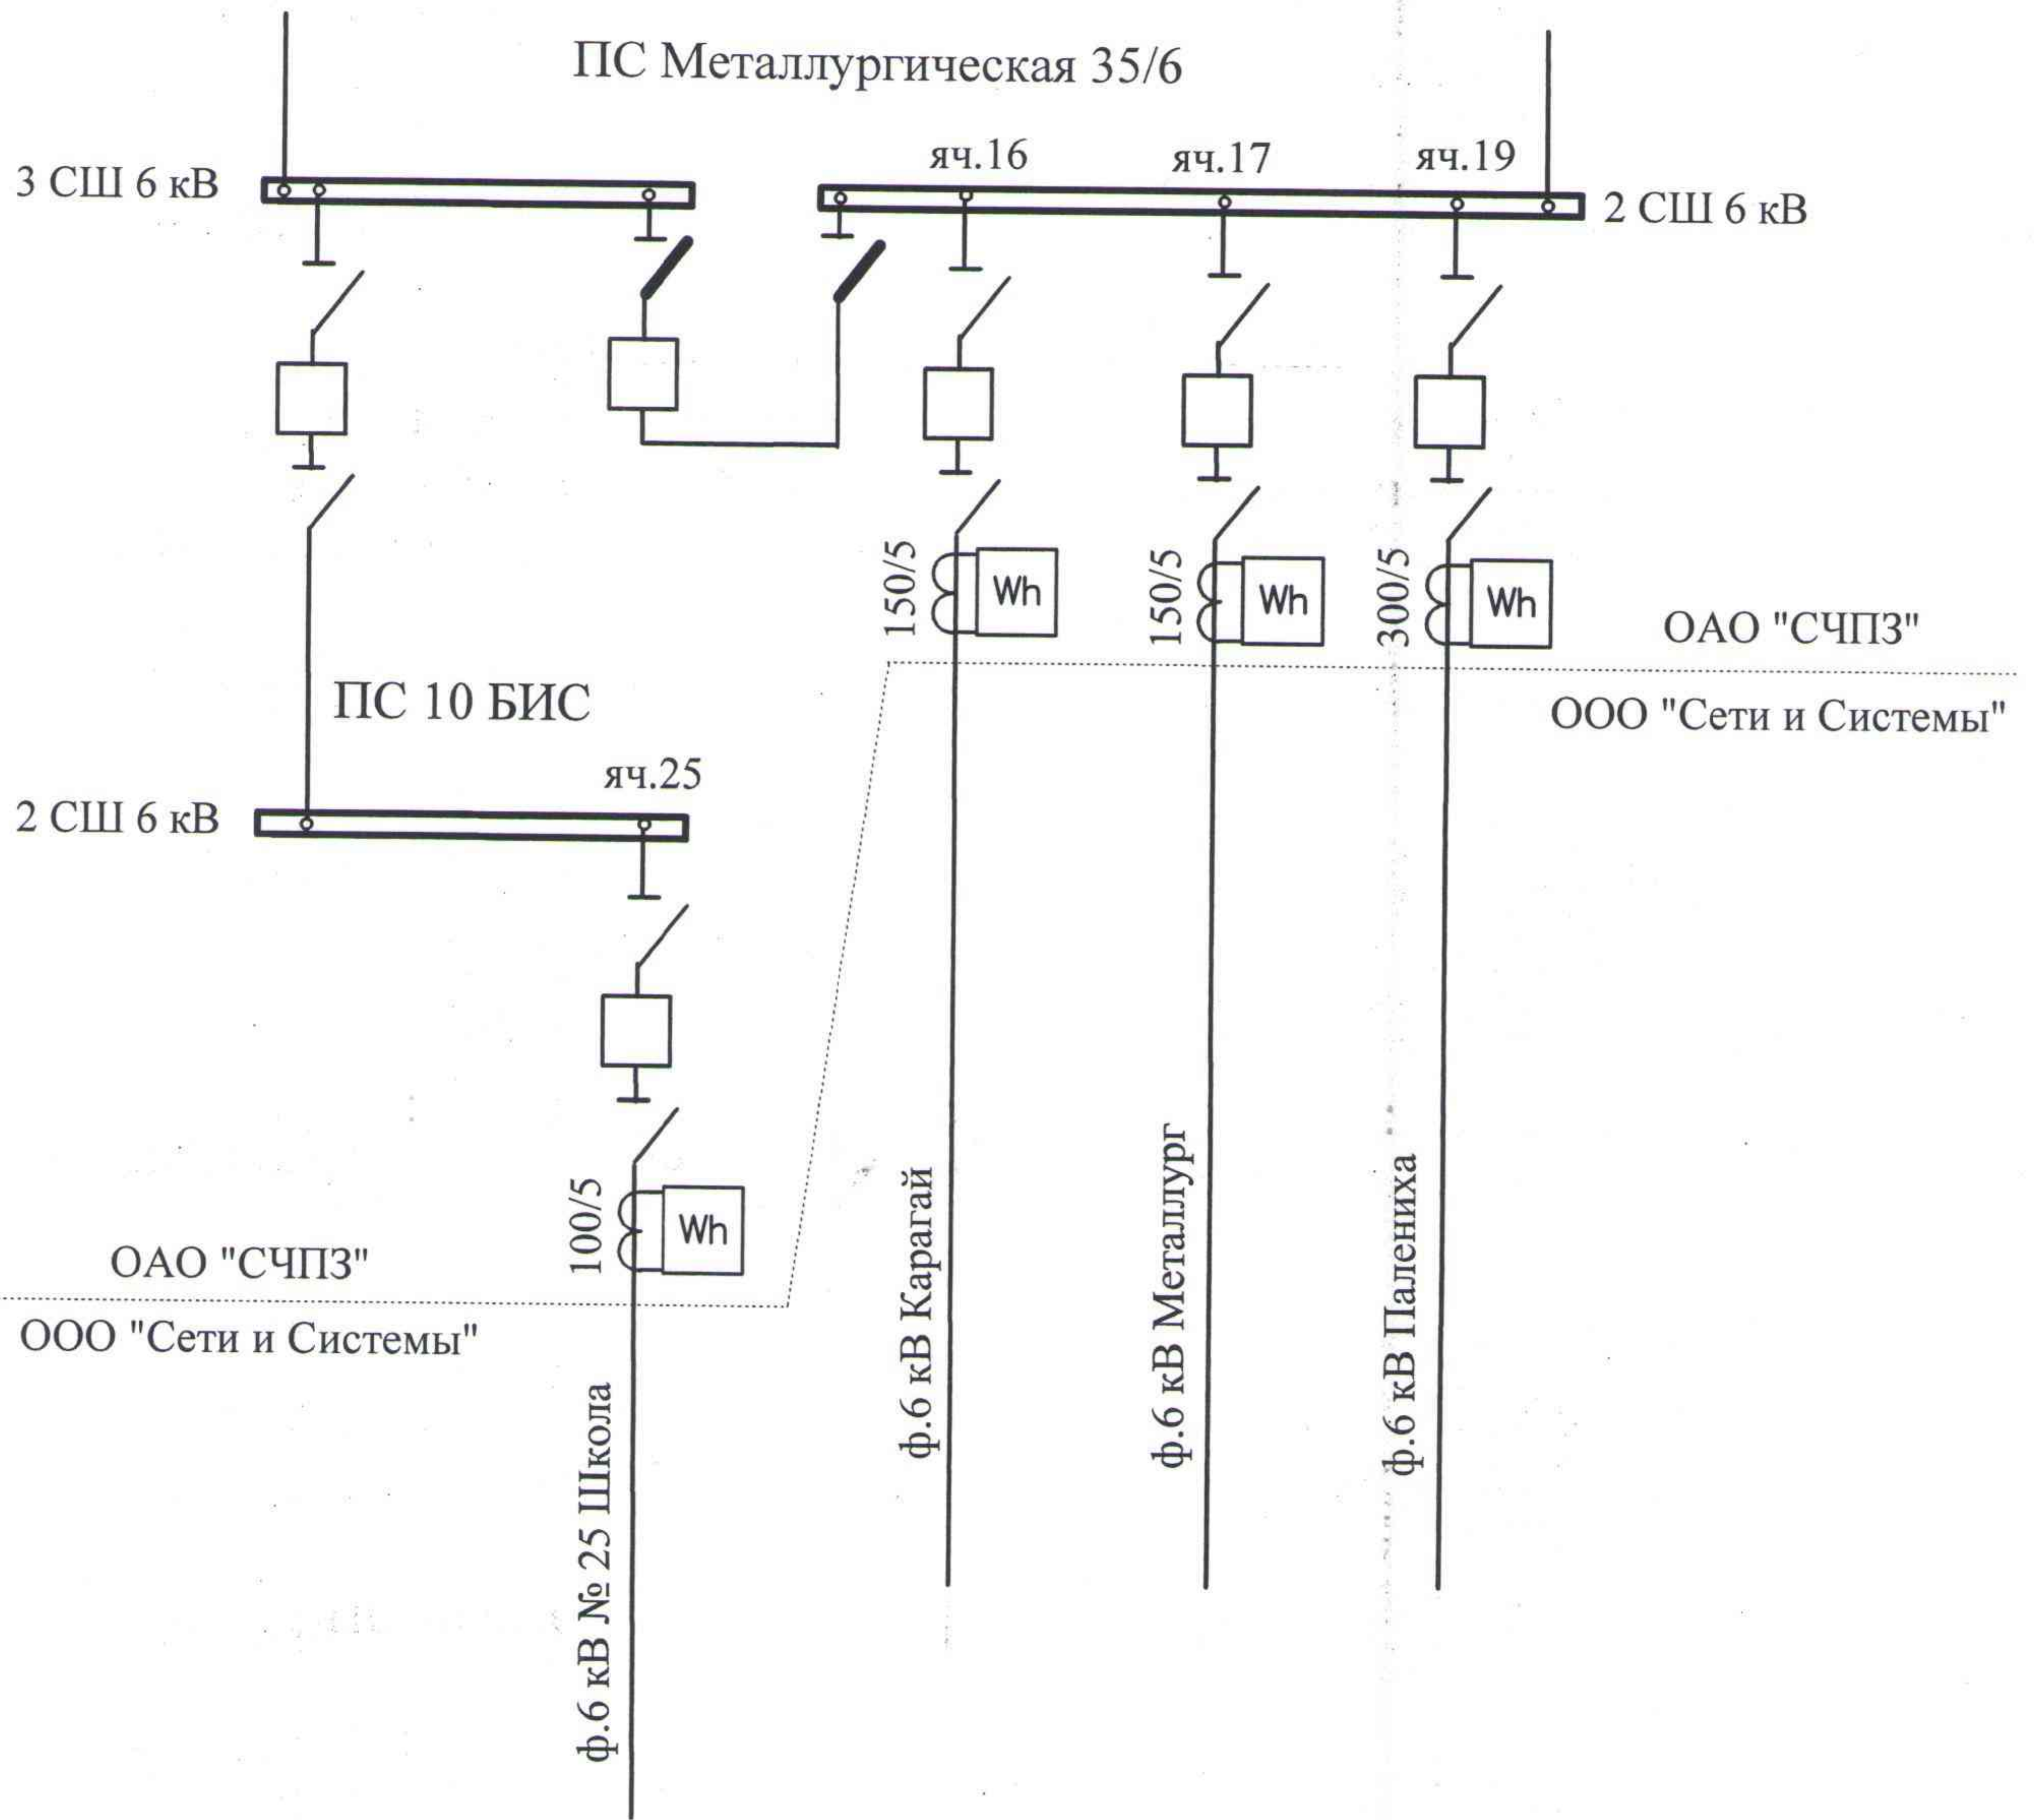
ПС Металлургическая 35/6

3 СШ 6 кВ

яч.16

яч.17

яч.19

2 СШ 6 кВ

150/5

Wh

150/5

Wh

300/5

Wh

ОАО "СЧПЗ"

ООО "Сети и Системы"

ПС 10 БИС

яч.25

2 СШ 6 кВ

100/5

Wh

ОАО "СЧПЗ"

ООО "Сети и Системы"

ф.6 кВ № 25 Школа

ф.6 кВ Карагай

ф.6 кВ Металлург

ф.6 кВ Палениха